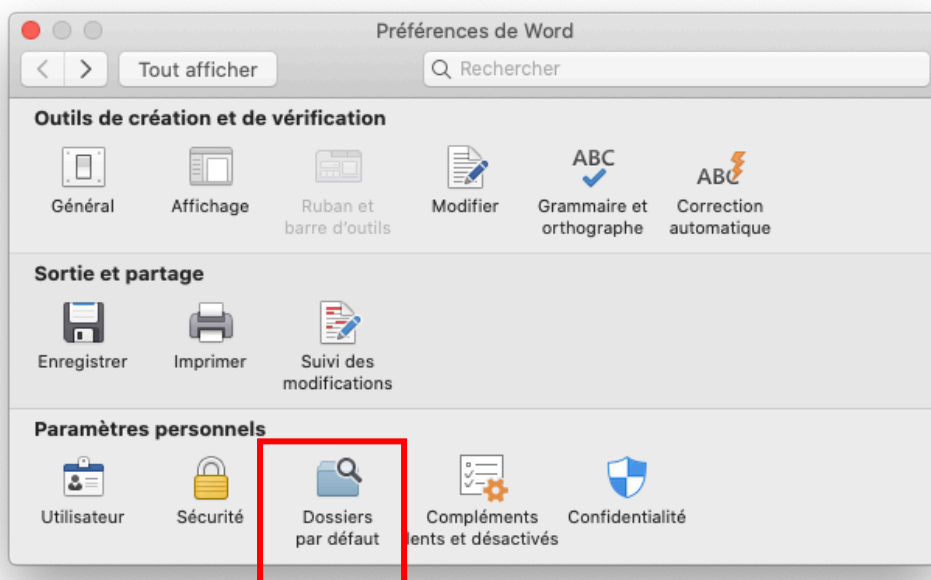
Préférences de Word

Tout afficher

Rechercher

Outils de création et de vérification

Général

Affichage

Ruban et barre d'outils

Modifier

ABC

Grammaire et orthographe

ABC

Correction automatique

Sortie et partage

Enregistrer

Imprimer

Suivi des modifications

Paramètres personnels

Utilisateur

Sécurité

Dossiers par défaut

Compléments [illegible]ients et désactivés

Confidentialité